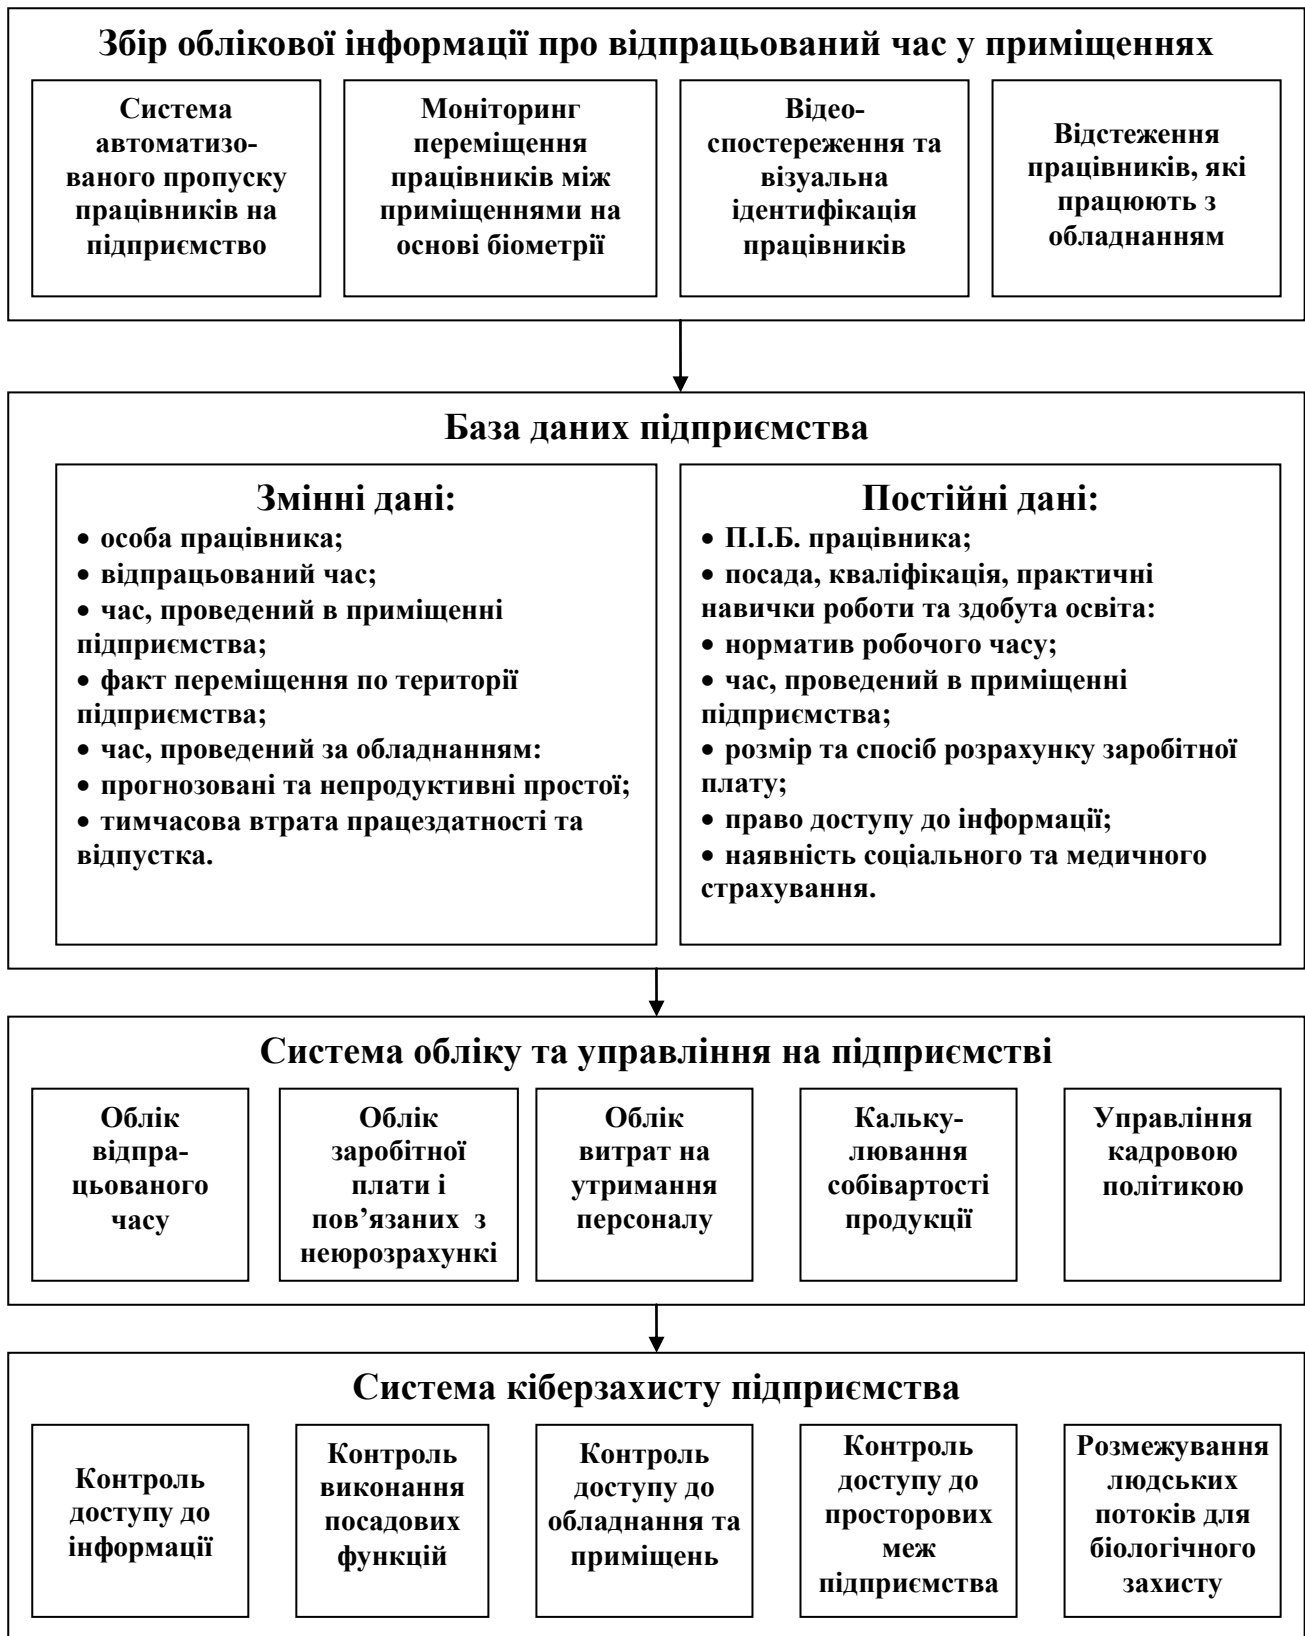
Збір облікової інформації про відпрацьований час у приміщеннях

Система автоматизованого пропуску працівників на підприємство

Моніторинг переміщення працівників між приміщеннями на основі біометрії

Відеоспостереження та візуальна ідентифікація працівників

Відстеження працівників, які працюють з обладнанням

База даних підприємства

Змінні дані:
• особа працівника;
• відпрацьований час;
• час, проведений в приміщенні підприємства;
• факт переміщення по території підприємства;
• час, проведений за обладнанням:
• прогнозовані та непродуктивні простої;
• тимчасова втрата працездатності та відпустка.

Постійні дані:
• П.І.Б. працівника;
• посада, кваліфікація, практичні навички роботи та здобута освіта:
• норматив робочого часу;
• час, проведений в приміщенні підприємства;
• розмір та спосіб розрахунку заробітної плату;
• право доступу до інформації;
• наявність соціального та медичного страхування.

Система обліку та управління на підприємстві

Облік відпрацьованого часу

Облік заробітної плати і пов'язаних з неюрозрахункі

Облік витрат на утримання персоналу

Калькулювання собівартості продукції

Управління кадровою політикою

Система кіберзахисту підприємства

Контроль доступу до інформації

Контроль виконання посадових функцій

Контроль доступу до обладнання та приміщень

Контроль доступу до просторових меж підприємства

Розмежування людських потоків для біологічного захисту